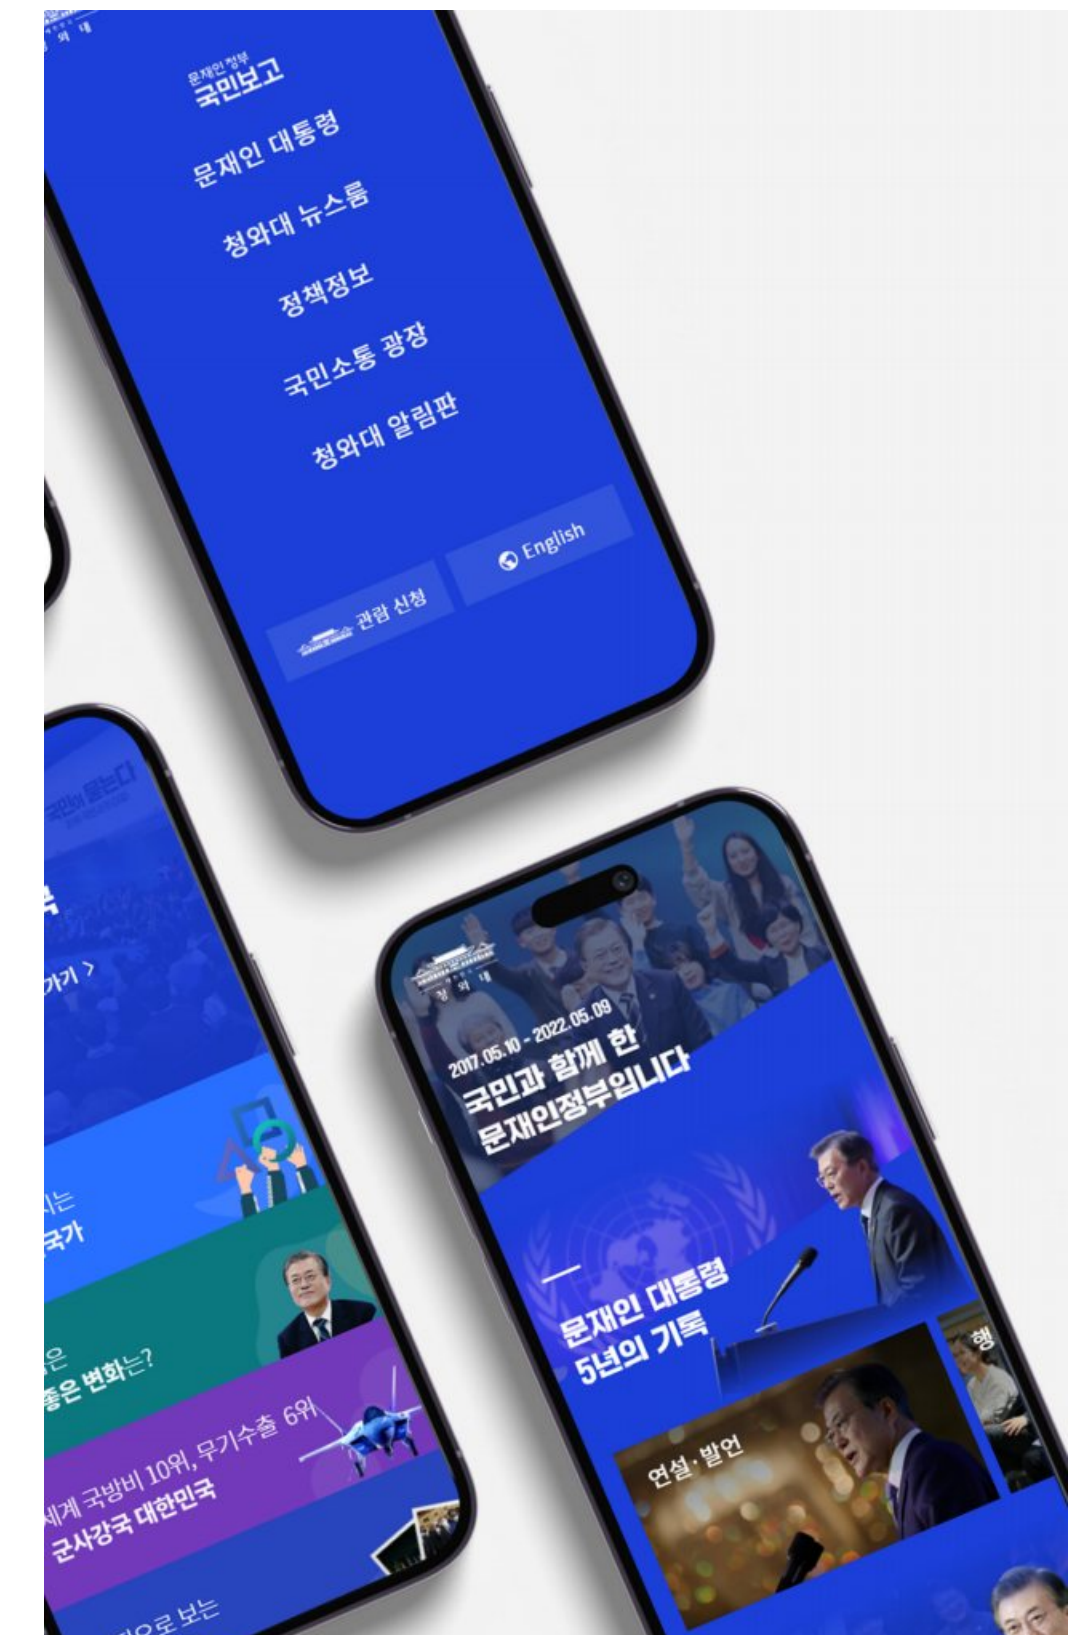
청와대

문재인정부
국민보고

문재인 대통령

청와대 뉴스룸

정책정보

국민소통 광장

청와대 알림판

English

관람 신청

국민이 묻는다

가기 >

시는
국가

은
좋은 변화는?

세계 국방비 10위, 무기수출 6위
군사강국 대한민국

으로 보는

청와대

2017.05.10 - 2022.05.09
국민과 함께 한
문재인정부입니다

문재인 대통령
5년의 기록

연설·발언

행